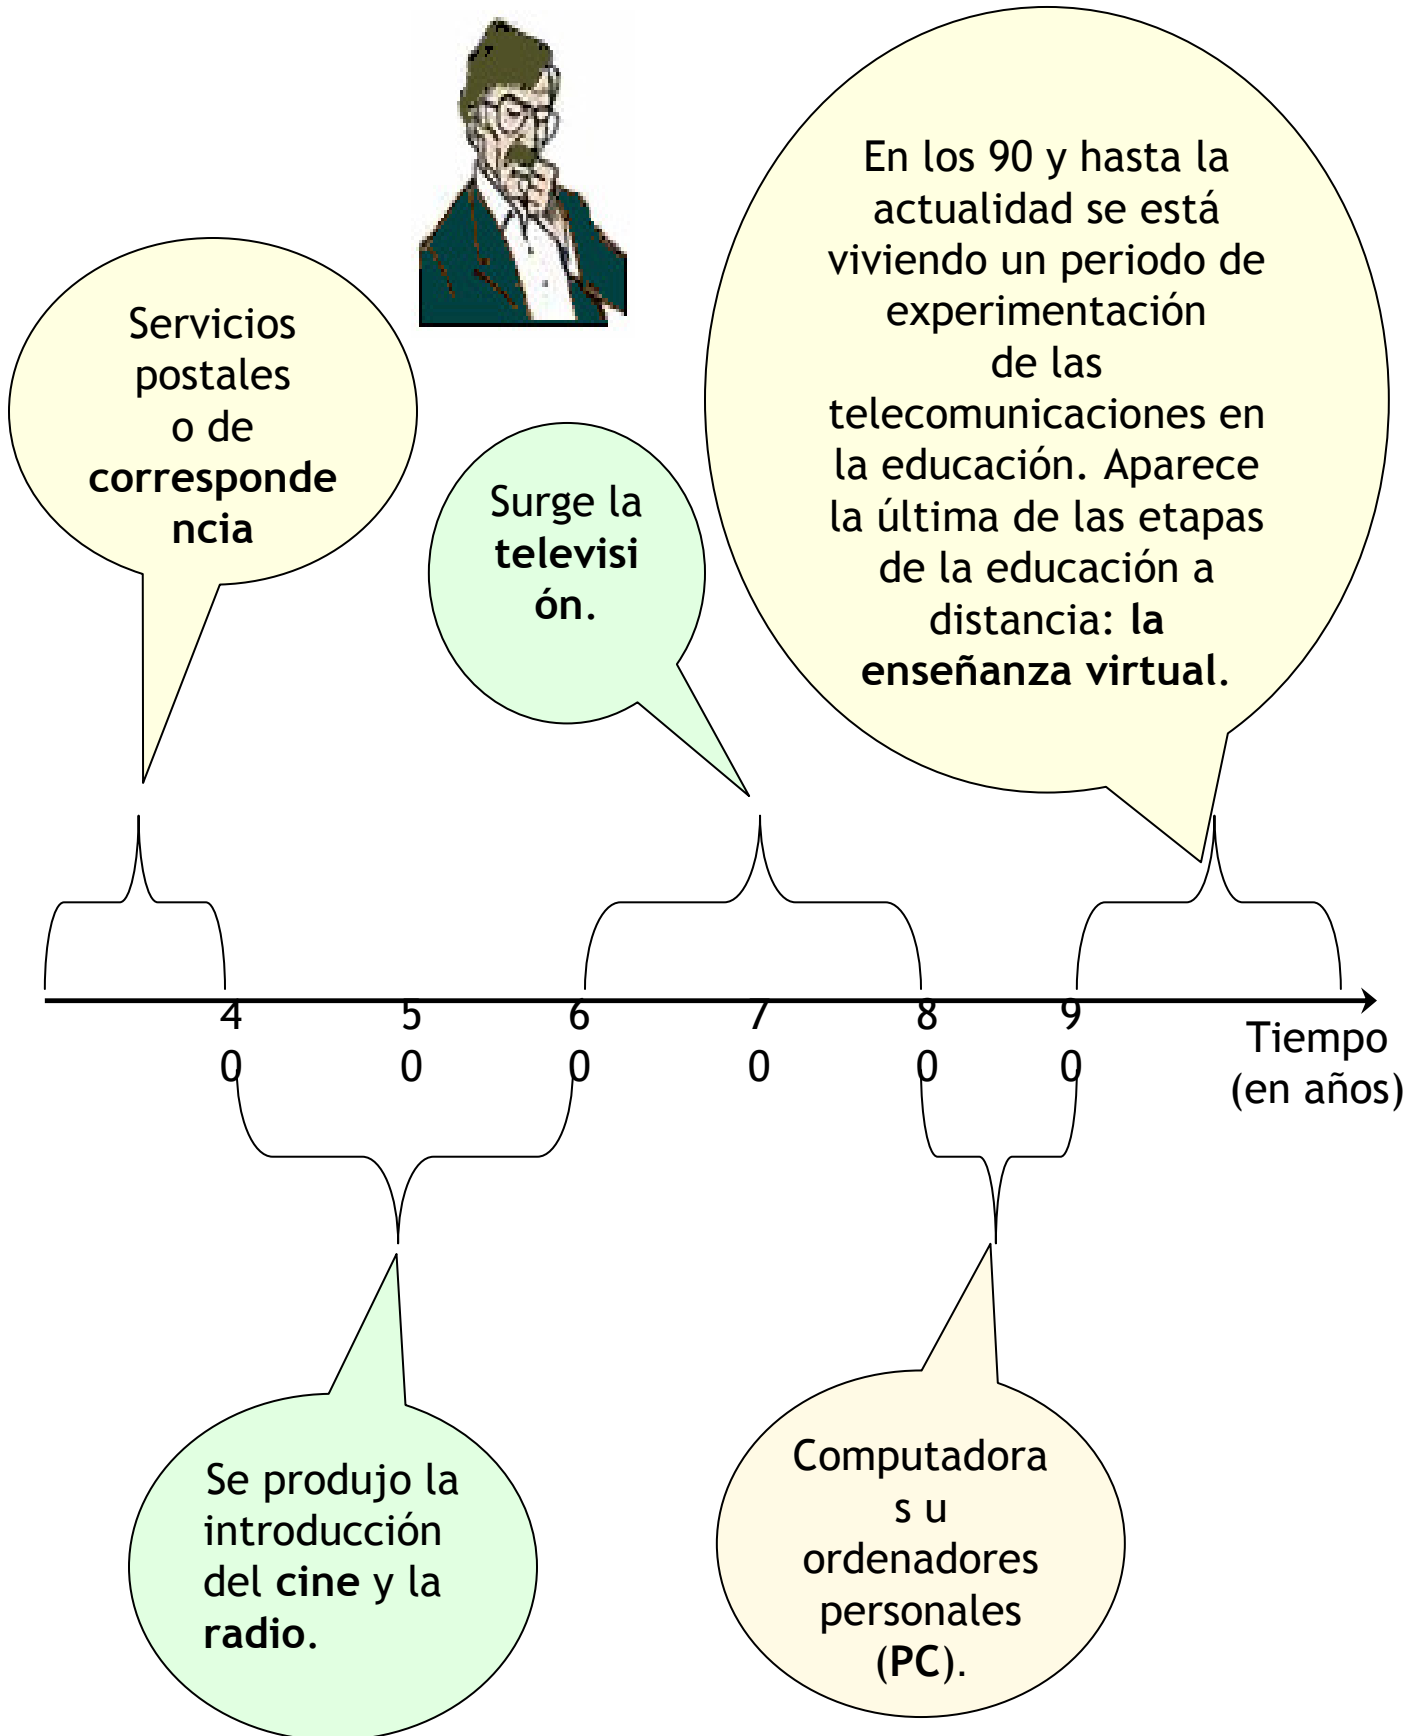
Servicios postales o de **correspondencia**

Surge la **televisión**.

En los 90 y hasta la actualidad se está viviendo un periodo de experimentación de las telecomunicaciones en la educación. Aparece la última de las etapas de la educación a distancia: **la enseñanza virtual**.

40 50 60 70 80 90

Tiempo (en años)

Se produjo la introducción del **cine** y la **radio**.

Computadoras u ordenadores personales (**PC**).